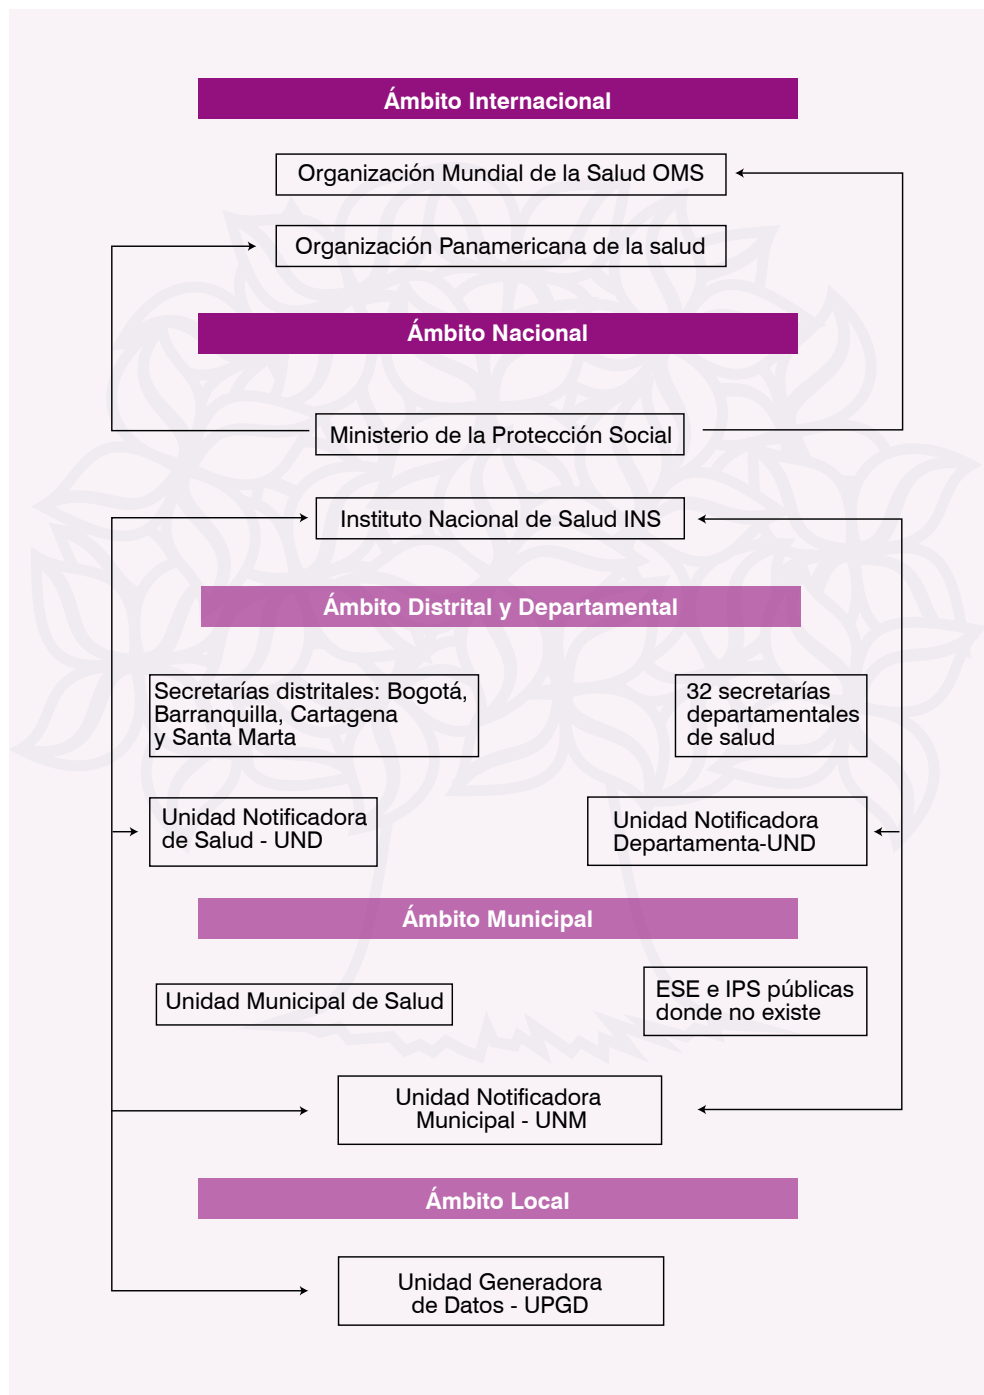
Ámbito Internacional

Organización Mundial de la Salud OMS

Organización Panamericana de la salud

Ámbito Nacional

Ministerio de la Protección Social

Instituto Nacional de Salud INS

Ámbito Distrital y Departamental

Secretarías distritales: Bogotá, Barranquilla, Cartagena y Santa Marta

32 secretarías departamentales de salud

Unidad Notificadora de Salud - UND

Unidad Notificadora Departamenta-UND

Ámbito Municipal

Unidad Municipal de Salud

ESE e IPS públicas donde no existe

Unidad Notificadora Municipal - UNM

Ámbito Local

Unidad Generadora de Datos - UPGD